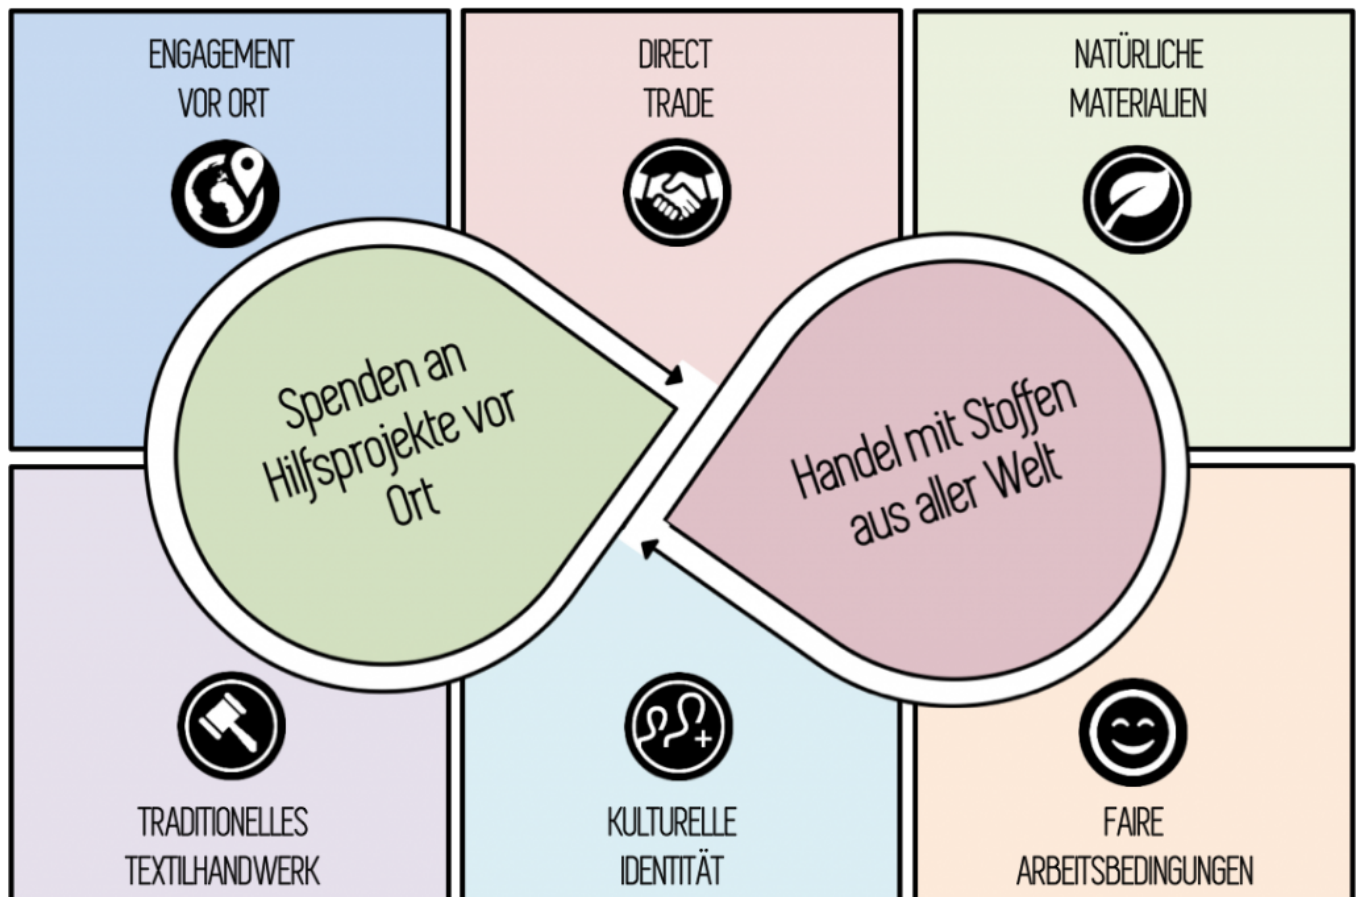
ENGAGEMENT VOR ORT

DIRECT TRADE

NATÜRLICHE MATERIALIEN

Spenden an Hilfsprojekte vor Ort

Handel mit Stoffen aus aller Welt

TRADITIONELLES TEXTILHANDWERK

KULTURELLE IDENTITÄT

FAIRE ARBEITSBEDINGUNGEN